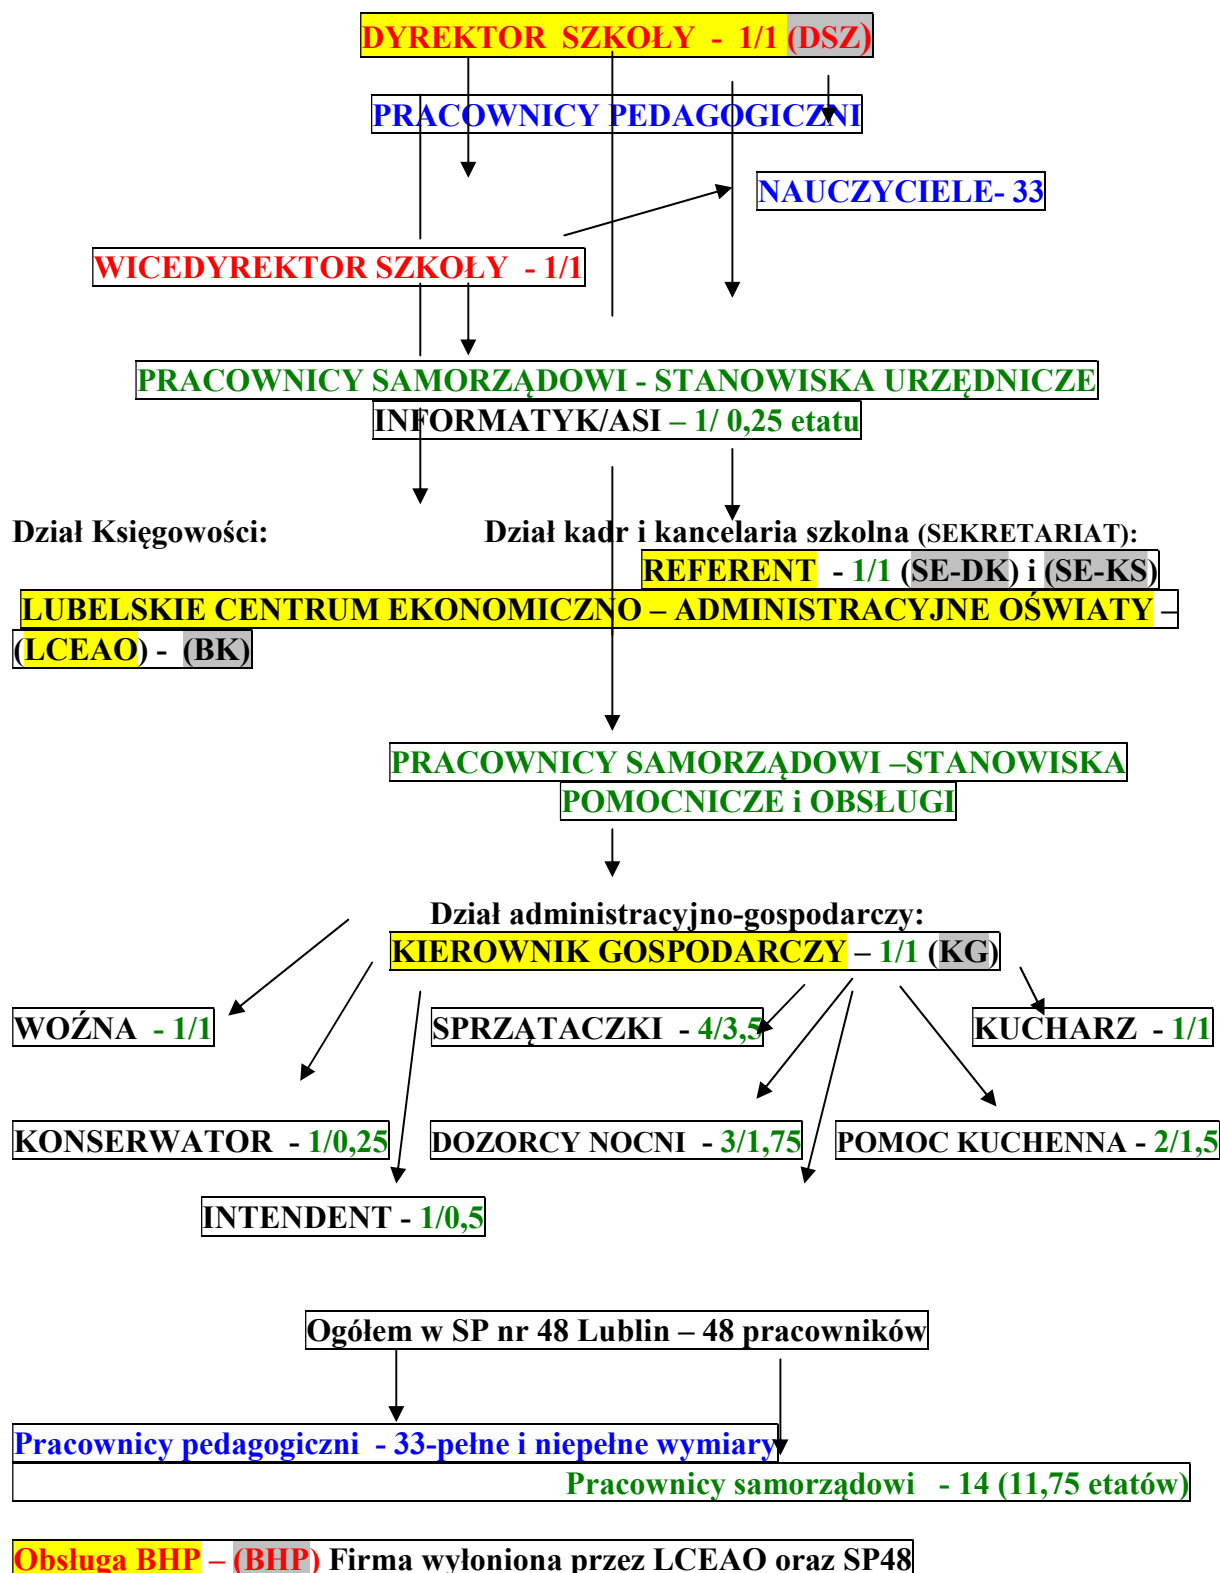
DYREKTOR SZKOŁY - 1/1 (DSZ)

PRACOWNICY PEDAGOGICZNI

NAUCZYCIELE- 33

WICEDYREKTOR SZKOŁY - 1/1

PRACOWNICY SAMORZĄDOWI - STANOWISKA URZĘDNICZE
INFORMATYK/ASI – 1/ 0,25 etatu

Dział Księgowości:

Dział kadr i kancelaria szkolna (SEKRETARIAT):
REFERENT - 1/1 (SE-DK) i (SE-KS)

LUBELSKIE CENTRUM EKONOMICZNO – ADMINISTRACYJNE OŚWIATY – (LCEAO) - (BK)

PRACOWNICY SAMORZĄDOWI –STANOWISKA POMOCNICZE i OBSŁUGI

Dział administracyjno-gospodarczy:
KIEROWNIK GOSPODARCZY – 1/1 (KG)

WOŹNA - 1/1

SPRZĄTACZKI - 4/3,5

KUCHARZ - 1/1

KONSERWATOR - 1/0,25

DOZORCY NOCNI - 3/1,75

POMOC KUCHENNA - 2/1,5

INTENDENT - 1/0,5

Ogółem w SP nr 48 Lublin – 48 pracowników

Pracownicy pedagogiczni - 33-pełne i niepełne wymiary

Pracownicy samorządowi - 14 (11,75 etatów)

Obsługa BHP – (BHP) Firma wyłoniona przez LCEAO oraz SP48